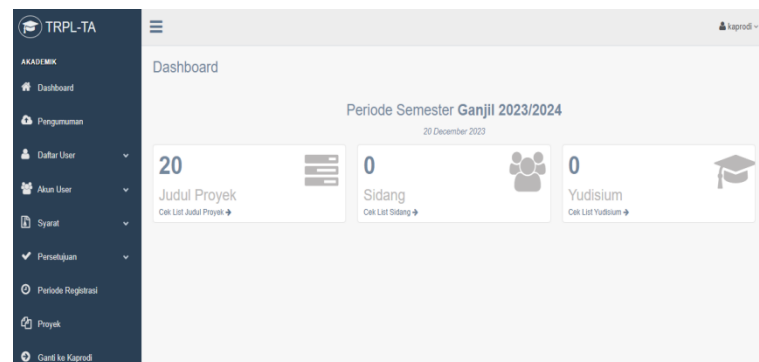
TRPL-TA

AKADEMIK
Dashboard
Pengumuman
Daftar User
Akun User
Syarat
Persetujuan
Periode Registrasi
Proyek
Ganti ke Kaprodi

kaprodi

Dashboard

Periode Semester **Ganjil 2023/2024**

20 December 2023

20
Judul Proyek
Cek List Judul Proyek →

0
Sidang
Cek List Sidang →

0
Yudisium
Cek List Yudisium →